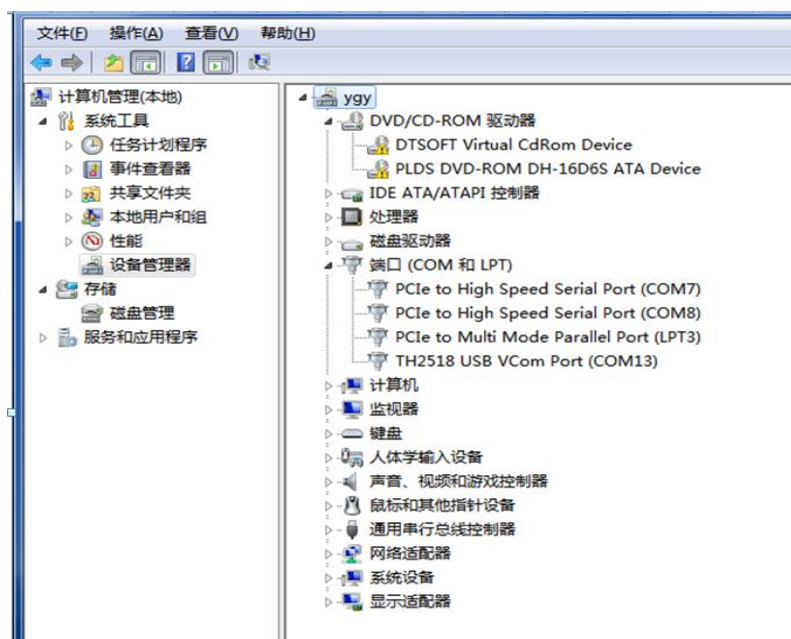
文件(F) 操作(A) 查看(V) 帮助(H)

计算机管理(本地)
系统工具
任务计划程序
事件查看器
共享文件夹
本地用户和组
性能
设备管理器
存储
磁盘管理
服务和应用程序

ygy
DVD/CD-ROM 驱动器
DTSOFT Virtual CdRom Device
PLDS DVD-ROM DH-16D6S ATA Device
IDE ATA/ATAPI 控制器
处理器
磁盘驱动器
端口 (COM 和 LPT)
PCIe to High Speed Serial Port (COM7)
PCIe to High Speed Serial Port (COM8)
PCIe to Multi Mode Parallel Port (LPT3)
TH2518 USB VCom Port (COM13)
计算机
监视器
键盘
人体学输入设备
声音、视频和游戏控制器
鼠标和其他指针设备
通用串行总线控制器
网络适配器
系统设备
显示适配器